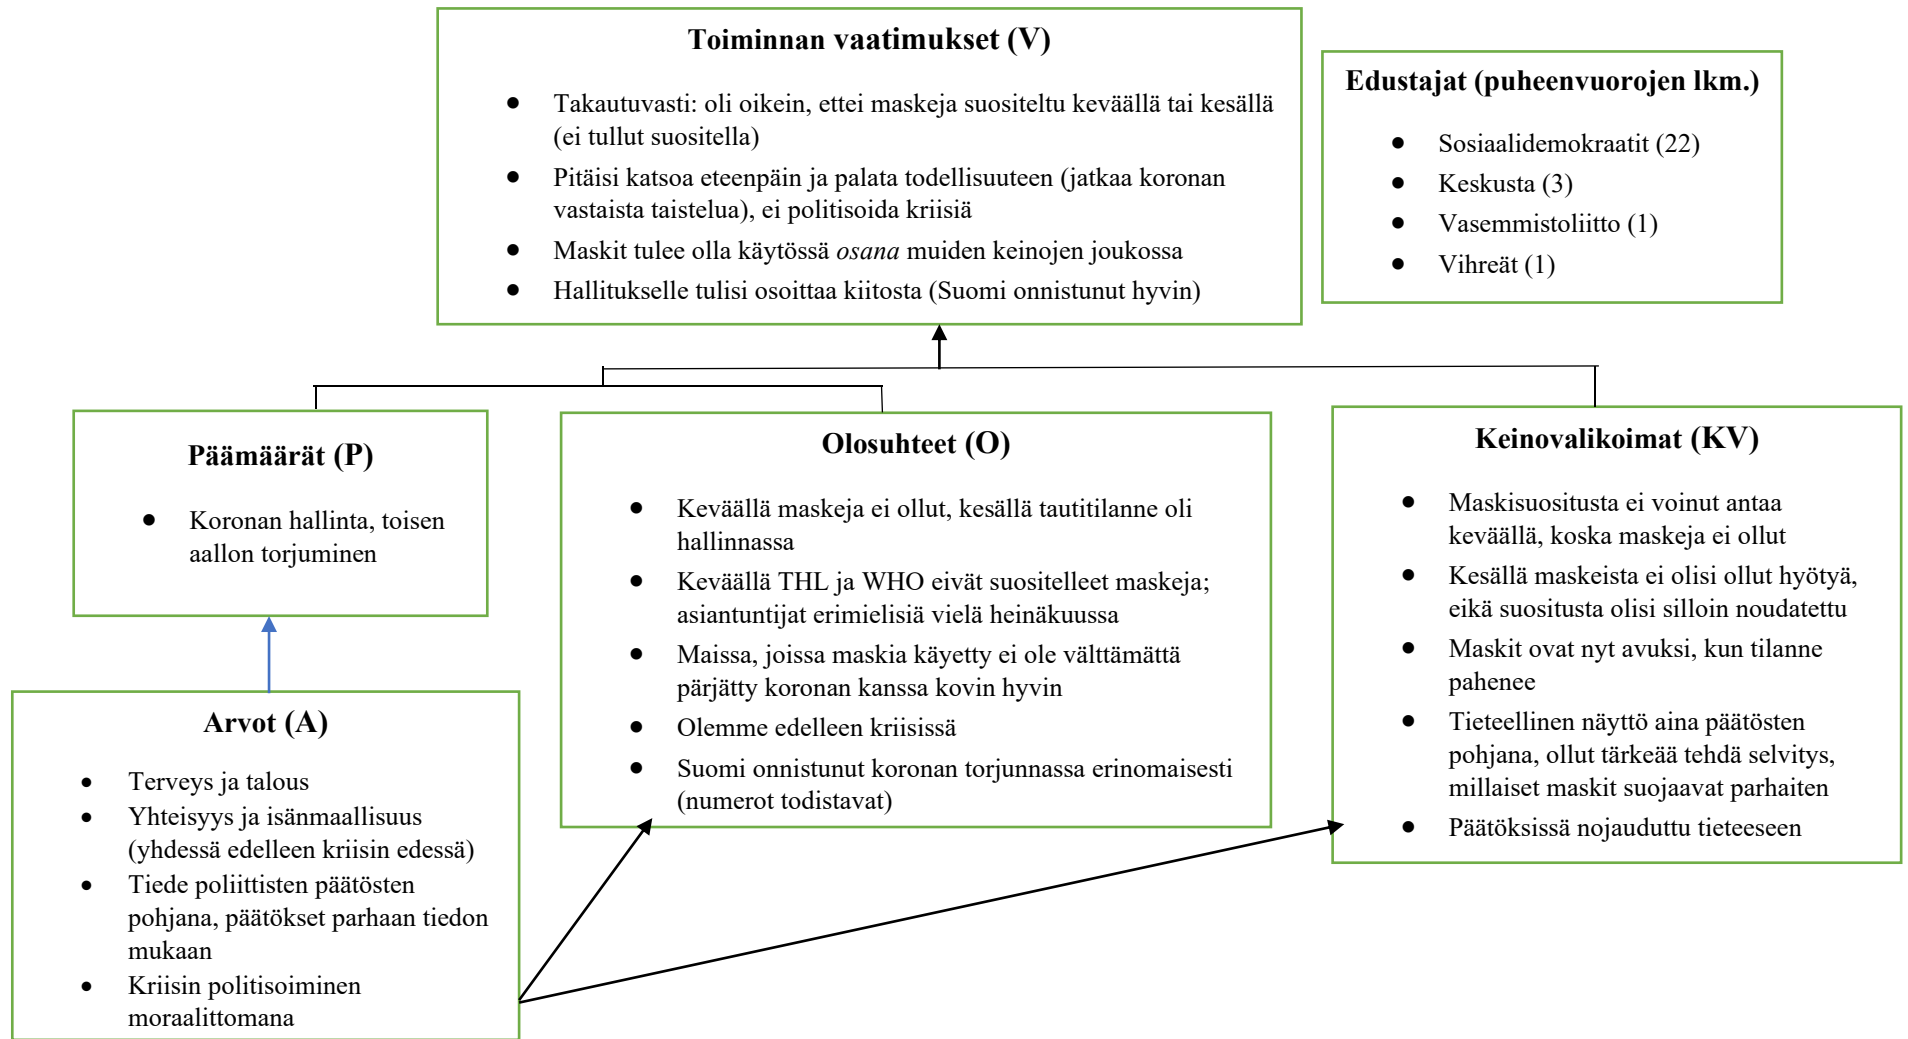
**Toiminnan vaatimukset (V)**

- Takautuvasti: oli oikein, ettei maskeja suositeltu keväällä tai kesällä (ei tullut suositella)
- Pitäisi katsoa eteenpäin ja palata todellisuuteen (jatkaa koronan vastaista taistelua), ei politisoida kriisiä
- Maskit tulee olla käytössä *osana* muiden keinojen joukossa
- Hallitukselle tulisi osoittaa kiitosta (Suomi onnistunut hyvin)

**Edustajat (puheenvuorojen lkm.)**

- Sosiaalidemokraatit (22)
- Keskusta (3)
- Vasemmistoliitto (1)
- Vihreät (1)

**Päämäärät (P)**

- Koronan hallinta, toisen aallon torjuminen

**Olosuhteet (O)**

- Keväällä maskeja ei ollut, kesällä tautitilanne oli hallinnassa
- Keväällä THL ja WHO eivät suositelleet maskeja; asiantuntijat erimielisiä vielä heinäkuussa
- Maissa, joissa maskia käyetty ei ole välttämättä pärjätty koronan kanssa kovin hyvin
- Olemme edelleen kriisissä
- Suomi onnistunut koronan torjunnassa erinomaisesti (numerot todistavat)

**Keinovalikoimat (KV)**

- Maskisuositusta ei voinut antaa keväällä, koska maskeja ei ollut
- Kesällä maskeista ei olisi ollut hyötyä, eikä suositusta olisi silloin noudatettu
- Maskit ovat nyt avuksi, kun tilanne pahenee
- Tieteellinen näyttö aina päätösten pohjana, ollut tärkeää tehdä selvitys, millaiset maskit suojaavat parhaiten
- Päätöksissä nojauduttu tieteeseen

**Arvot (A)**

- Terveys ja talous
- Yhteisyys ja isänmaallisuus (yhdessä edelleen kriisin edessä)
- Tiede poliittisten päätösten pohjana, päätökset parhaan tiedon mukaan
- Kriisin politisoiminen moraalittomana